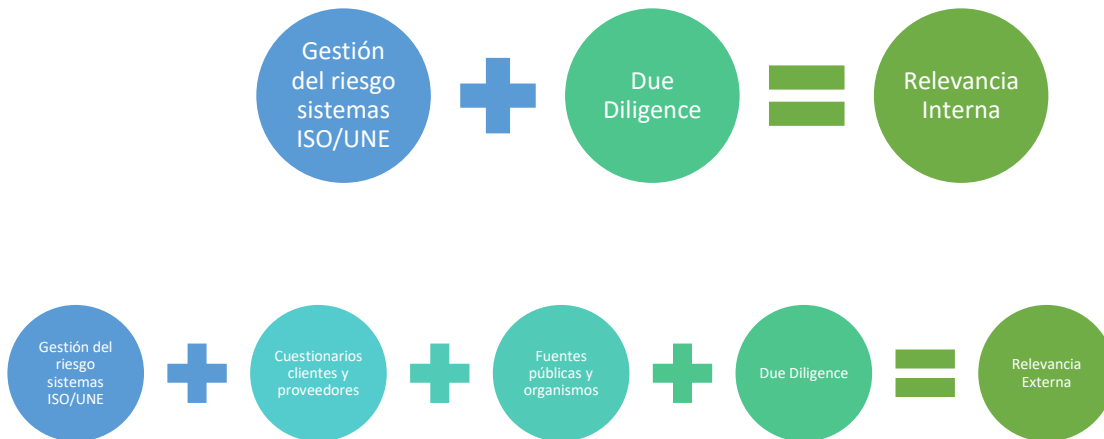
Gestión del riesgo sistemas ISO/UNE

Due Diligence

Relevancia Interna

Gestión del riesgo sistemas ISO/UNE

Cuestionarios clientes y proveedores

Fuentes públicas y organismos

Due Diligence

Relevancia Externa